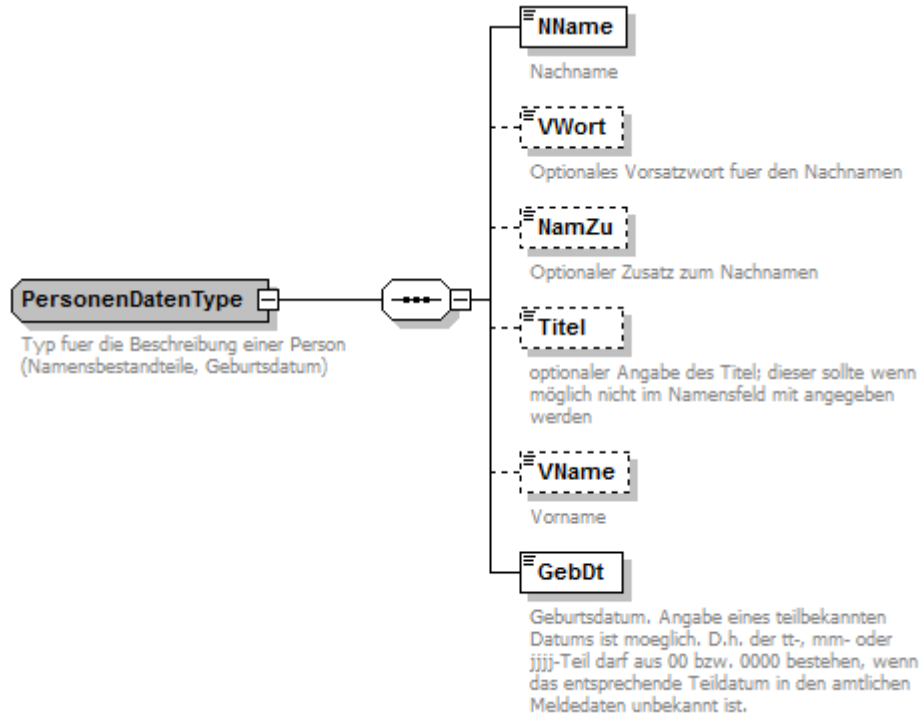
PersonenDatenType

Typ fuer die Beschreibung einer Person (Namensbestandteile, Geburtsdatum)

NName

Nachname

VWort

Optionales Vorsatzwort fuer den Nachnamen

NamZu

Optionaler Zusatz zum Nachnamen

Titel

optionaler Angabe des Titel; dieser sollte wenn möglich nicht im Namensfeld mit angegeben werden

VName

Vorname

GebDt

Geburtsdatum. Angabe eines teilbekannten Datums ist moeglich. D.h. der tt-, mm- oder jjjj-Teil darf aus 00 bzw. 0000 bestehen, wenn das entsprechende Teildatum in den amtlichen Meldedaten unbekannt ist.